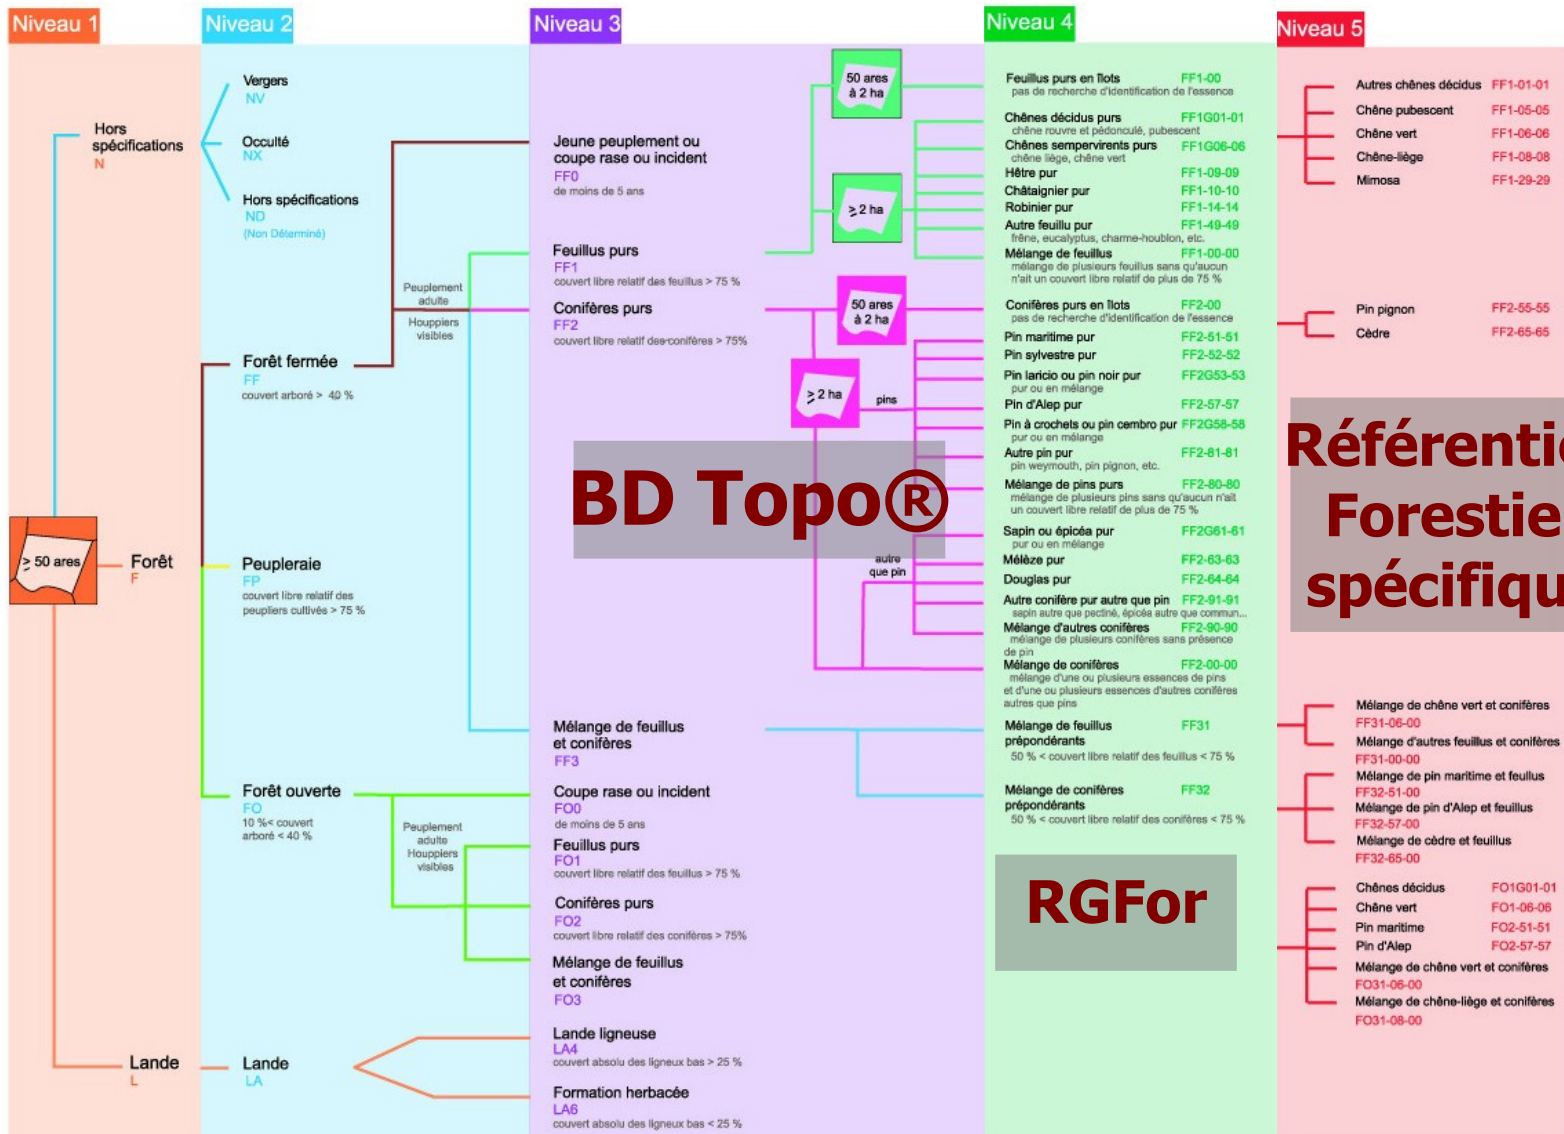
Niveau 1

Niveau 2

Niveau 3

Niveau 4

Niveau 5

Hors spécifications
N

Vergers
NV

Occulté
NX

Hors spécifications
ND
(Non Déterminé)

Jeune peuplement ou coupe rase ou incident
FF0
de moins de 5 ans

50 ares à 2 ha

≥ 2 ha

Feuillus purs en îlots FF1-00
pas de recherche d'identification de l'essence

Chênes décidus purs FF1G01-01
chêne rouvre et pédonculé, pubescent

Chênes sempervirents purs FF1G06-06
chêne liège, chêne vert

Hêtre pur FF1-09-09

Châtaignier pur FF1-10-10

Robinier pur FF1-14-14

Autre feuillu pur FF1-49-49
frêne, eucalyptus, charme-houblon, etc.

Mélange de feuillus FF1-00-00
mélange de plusieurs feuillus sans qu'aucun n'ait un couvert libre relatif de plus de 75 %

Autres chênes décidus FF1-01-01

Chêne pubescent FF1-05-05

Chêne vert FF1-06-06

Chêne-liège FF1-08-08

Mimosa FF1-29-29

Feuillus purs
FF1
couvert libre relatif des feuillus > 75 %

Peuplement adulte

Houppiers visibles

Conifères purs
FF2
couvert libre relatif des conifères > 75%

50 ares à 2 ha

Conifères purs en îlots FF2-00
pas de recherche d'identification de l'essence

Pin maritime pur FF2-51-51

Pin sylvestre pur FF2-52-52

Pin laricio ou pin noir pur FF2G53-53
pur ou en mélange

Pin d'Alep pur FF2-57-57

Pin à crochets ou pin cembro pur FF2G58-58
pur ou en mélange

Autre pin pur FF2-81-81
pin weymouth, pin pignon, etc.

Mélange de pins purs FF2-80-80
mélange de plusieurs pins sans qu'aucun n'ait un couvert libre relatif de plus de 75 %

Sapin ou épicéa pur FF2G61-61
pur ou en mélange

Mélèze pur FF2-63-63

Douglas pur FF2-64-64

Autre conifère pur autre que pin FF2-91-91
sapin autre que pectiné, épicéa autre que commun...

Mélange d'autres conifères FF2-90-90
mélange de plusieurs conifères sans présence de pin

Mélange de conifères FF2-00-00
mélange d'une ou plusieurs essences de pins et d'une ou plusieurs essences d'autres conifères autres que pins

Pin pignon FF2-55-55

Cèdre FF2-65-65

Forêt fermée
FF
couvert arboré > 40 %

≥ 2 ha

pins

autre que pin

BD Topo®

Référenti
Forestie
spécifiqu

> 50 ares

Forêt
F

Peupleraie
FP
couvert libre relatif des peupliers cultivés > 75 %

Mélange de feuillus et conifères
FF3

Mélange de feuillus prépondérants FF31
50 % < couvert libre relatif des feuillus < 75 %

Mélange de conifères prépondérants FF32
50 % < couvert libre relatif des conifères < 75 %

Mélange de chêne vert et conifères
FF31-06-00

Mélange d'autres feuillus et conifères
FF31-00-00

Mélange de pin maritime et feuillus
FF32-51-00

Mélange de pin d'Alep et feuillus
FF32-57-00

Mélange de cèdre et feuillus
FF32-65-00

Forêt ouverte
FO
10 %< couvert arboré < 40 %

Peuplement adulte
Houppiers visibles

Coupe rase ou incident
FO0
de moins de 5 ans

Feuillus purs
FO1
couvert libre relatif des feuillus > 75 %

Conifères purs
FO2
couvert libre relatif des conifères > 75%

Mélange de feuillus et conifères
FO3

RGFor

Chênes décidus FO1G01-01

Chêne vert FO1-06-06

Pin maritime FO2-51-51

Pin d'Alep FO2-57-57

Mélange de chêne vert et conifères
FO31-06-00

Mélange de chêne-liège et conifères
FO31-08-00

Lande
L

Lande
LA

Lande ligneuse
LA4
couvert absolu des ligneux bas > 25 %

Formation herbacée
LA6
couvert absolu des ligneux bas < 25 %